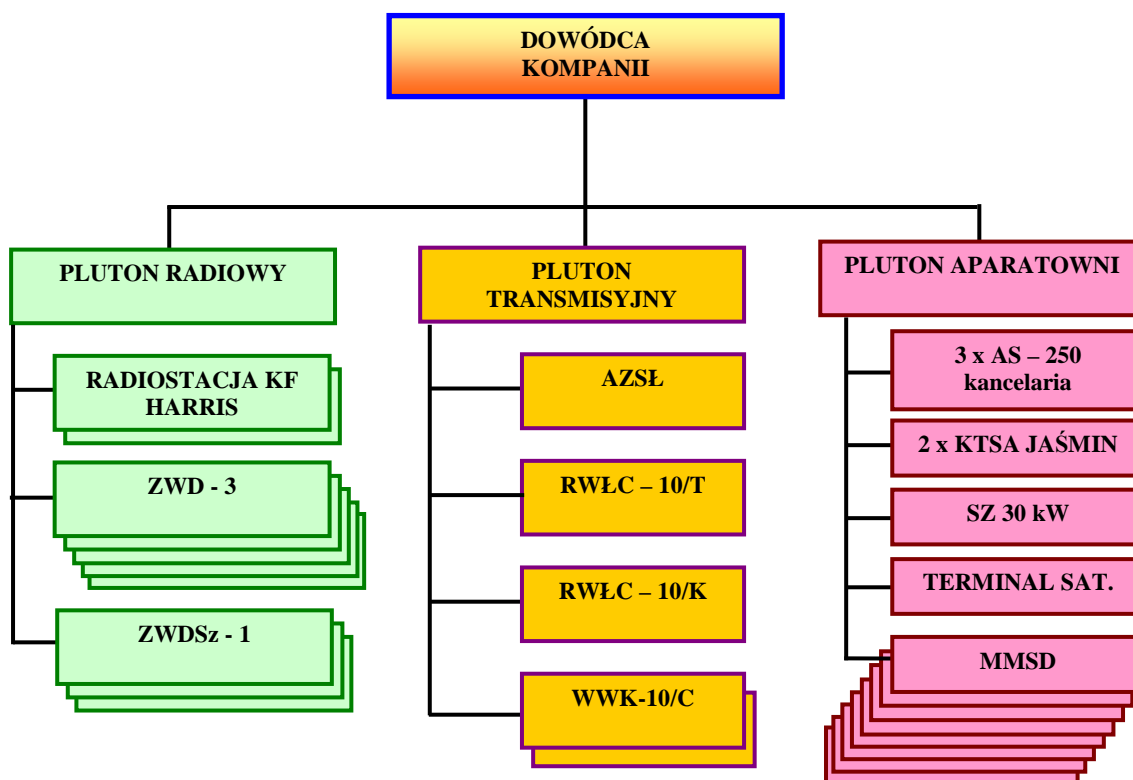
DOWÓDCA KOMPANII

PLUTON RADIOWY

RADIOSTACJA KF HARRIS

ZWD - 3

ZWDSz - 1

PLUTON TRANSMISYJNY

AZSŁ

RWŁC – 10/T

RWŁC – 10/K

WWK-10/C

PLUTON APARATOWNI

3 x AS – 250 kancelaria

2 x KTSA JAŚMIN

SZ 30 kW

TERMINAL SAT.

MMSD